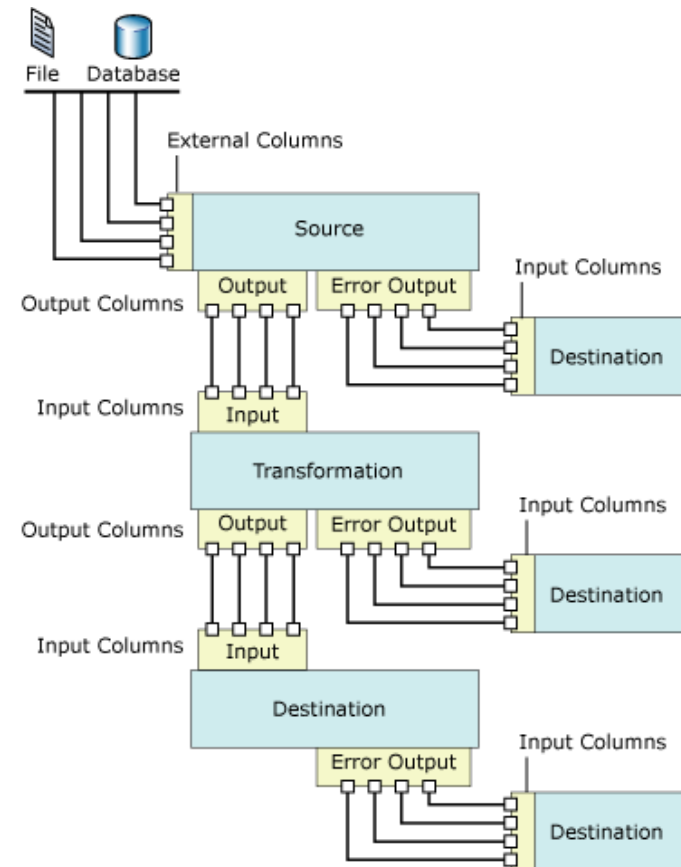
File Database

External Columns

Source

Output Error Output

Input Columns

Output Columns

Destination

Input Columns

Input

Transformation

Input Columns

Output Columns

Output Error Output

Destination

Input Columns

Input

Destination

Input Columns

Error Output

Destination